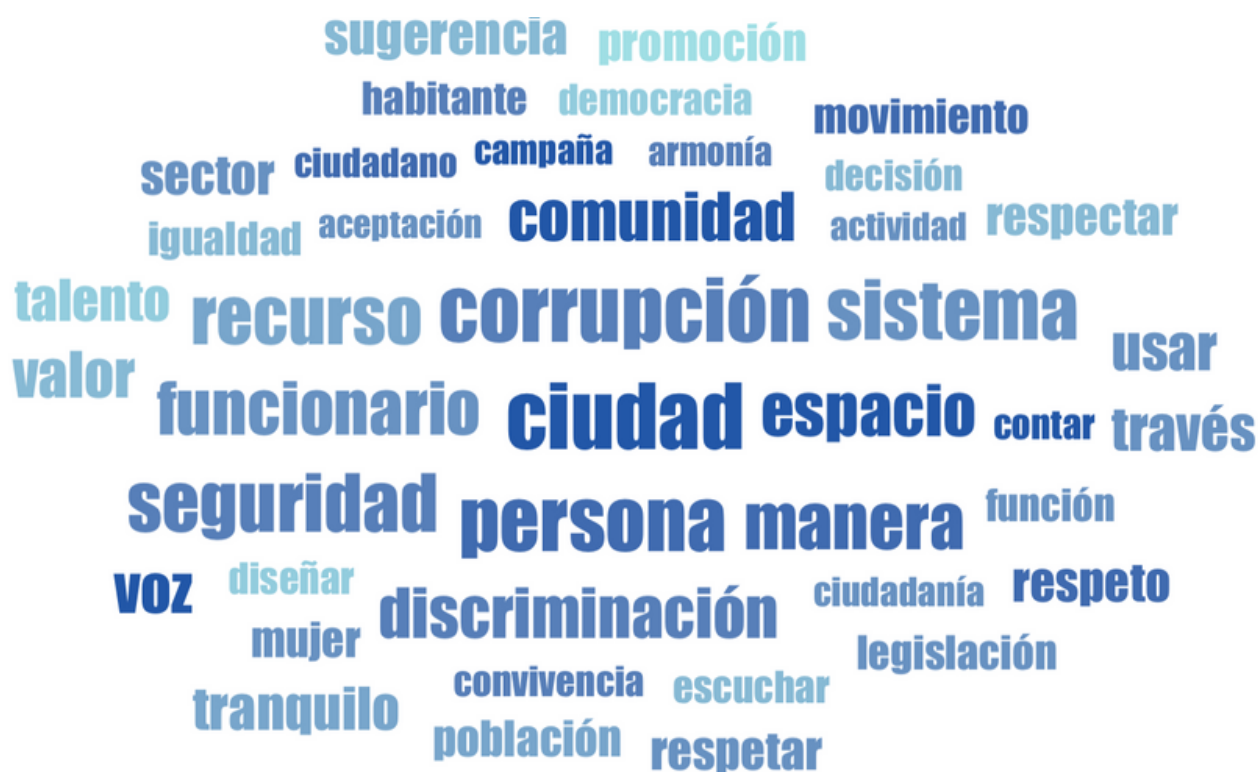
sugerencia promoción
habitante democracia movimiento
sector ciudadano campaña armonía decisión
igualdad aceptación comunidad actividad respectar
talento recurso corrupción sistema
valor usar
funcionario ciudad espacio contar través
seguridad persona manera función
voz diseñar ciudadanía respeto
mujer discriminación
legislación
tranquilo convivencia escuchar
población respetar